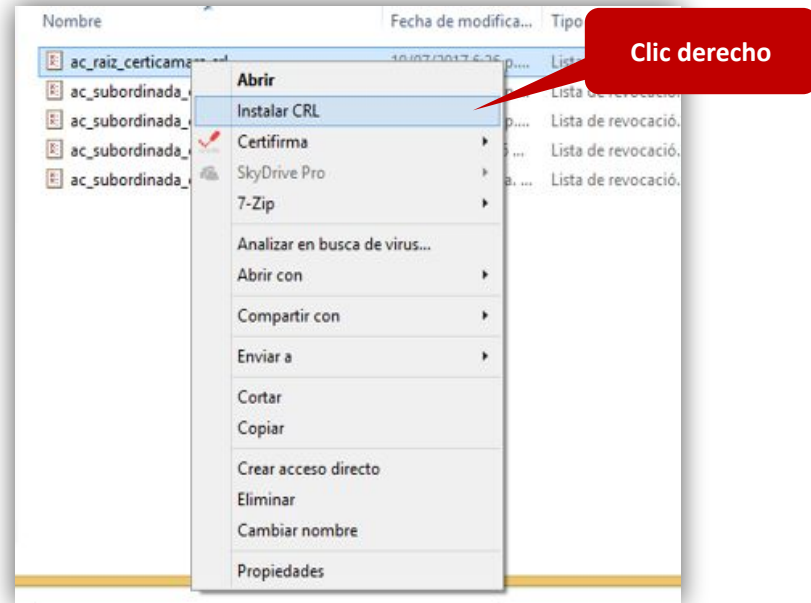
Nombre | Fecha de modifica... | Tipo

ac_raiz_certicamar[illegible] | 10/07/2017 6:36 p.... | Lista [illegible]
ac_subordinada_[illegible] | Lista de revocació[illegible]
ac_subordinada_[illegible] | p.... | Lista de revocació.
ac_subordinada_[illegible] | Lista de revocació.
ac_subordinada_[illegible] | a. ... | Lista de revocació.

Clic derecho

Abrir
Instalar CRL
Certifirma
SkyDrive Pro
7-Zip
Analizar en busca de virus...
Abrir con
Compartir con
Enviar a
Cortar
Copiar
Crear acceso directo
Eliminar
Cambiar nombre
Propiedades